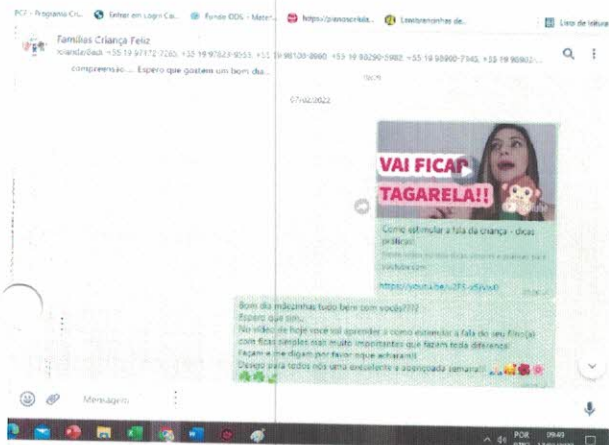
PCF - Programa Cri... Setor em Login Cr... Fundo IDDS - Mater... https://pianoscrito... Lowtsrenonhas de... Lista de leitura

Famílias Criança Feliz
Iolanda(Eu), +55 19 97172-7280, +55 19 97823-9053, +55 19 98100-8060, +55 19 98290-5982, +55 19 98900-7345, +55 19 98902-...

compreensão ... Espero que gostem um bom dia...

15:25

07/02/2022

VAI FICAR TAGARELA!!

Como estimular a fala da criança - dicas práticas!
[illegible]
youtube.com

https://youtu.be/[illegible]

Bom dia mãezinhas tudo bem com vocês????
Espero que sim..
No vídeo de hoje você vai aprender a como estimular a fala do seu filho(a) com dicas simples mas muito importantes que fazem toda diferença!
Façam e me digam por favor oque acharam!!
Desejo para todos nós uma excelente e abençoada semana!!

Mensagem

POR 09:49